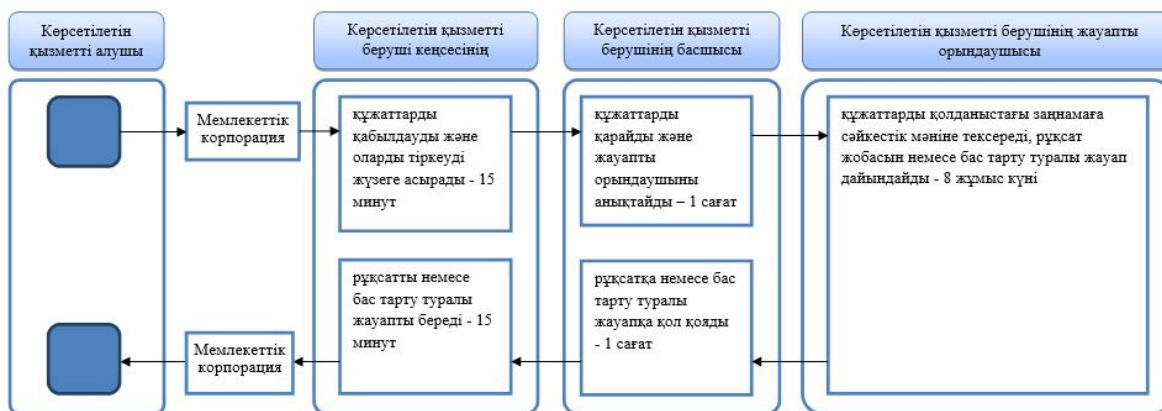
Көрсетілетін қызметті алушы

Көрсетілетін қызметті беруші кеңсесінің

Көрсетілетін қызметті берушінің басшысы

Көрсетілетін қызметті берушінің жауапты орындаушысы

Мемлекеттік корпорация

құжаттарды қабылдауды және оларды тіркеуді жүзеге асырады - 15 минут

құжаттарды қарайды және жауапты орындаушыны анықтайды – 1 сағат

құжаттарды қолданыстағы заңнамаға сәйкестік мәніне тексереді, рұқсат жобасын немесе бас тарту туралы жауап дайындайды - 8 жұмыс күні

рұқсатты немесе бас тарту туралы жауапты береді - 15 минут

рұқсатқа немесе бас тарту туралы жауапқа қол қояды - 1 сағат

Мемлекеттік корпорация